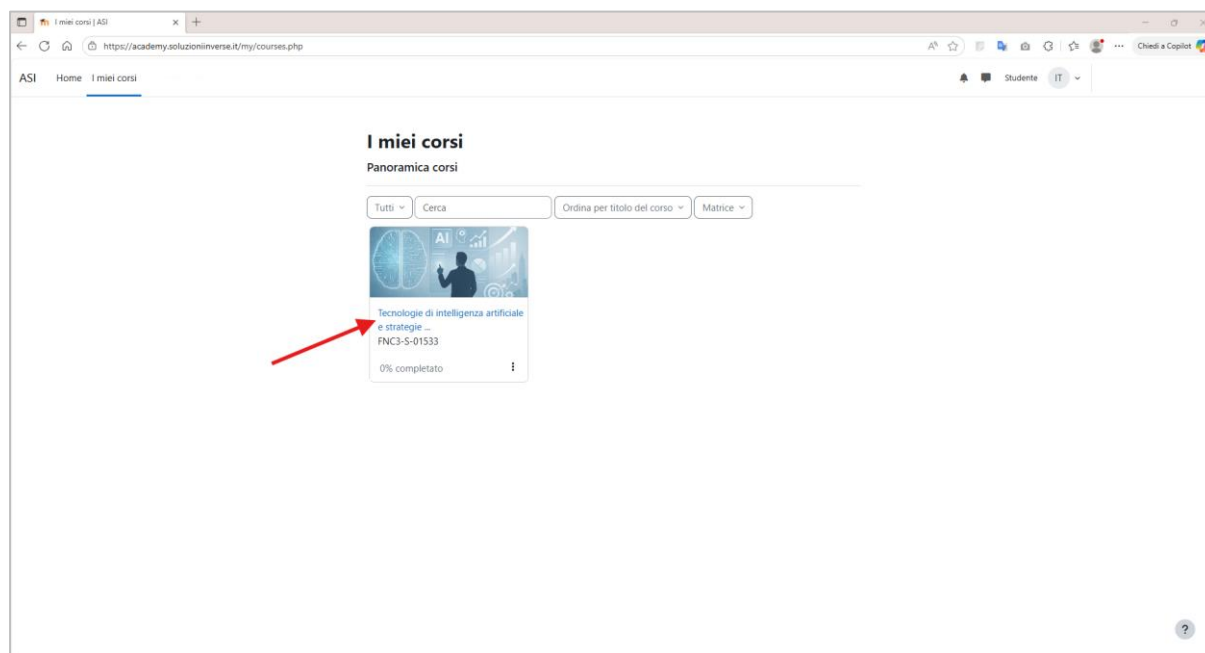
I miei corsi | ASI

https://academy.soluzioniinverse.it/my/courses.php

Chiedi a Copilot

ASI Home I miei corsi

Studente IT

I miei corsi

Panoramica corsi

Tutti

Cerca

Ordina per titolo del corso

Matrice

AI

Tecnologie di intelligenza artificiale e strategie ...

FNC3-S-01533

0% completato

?